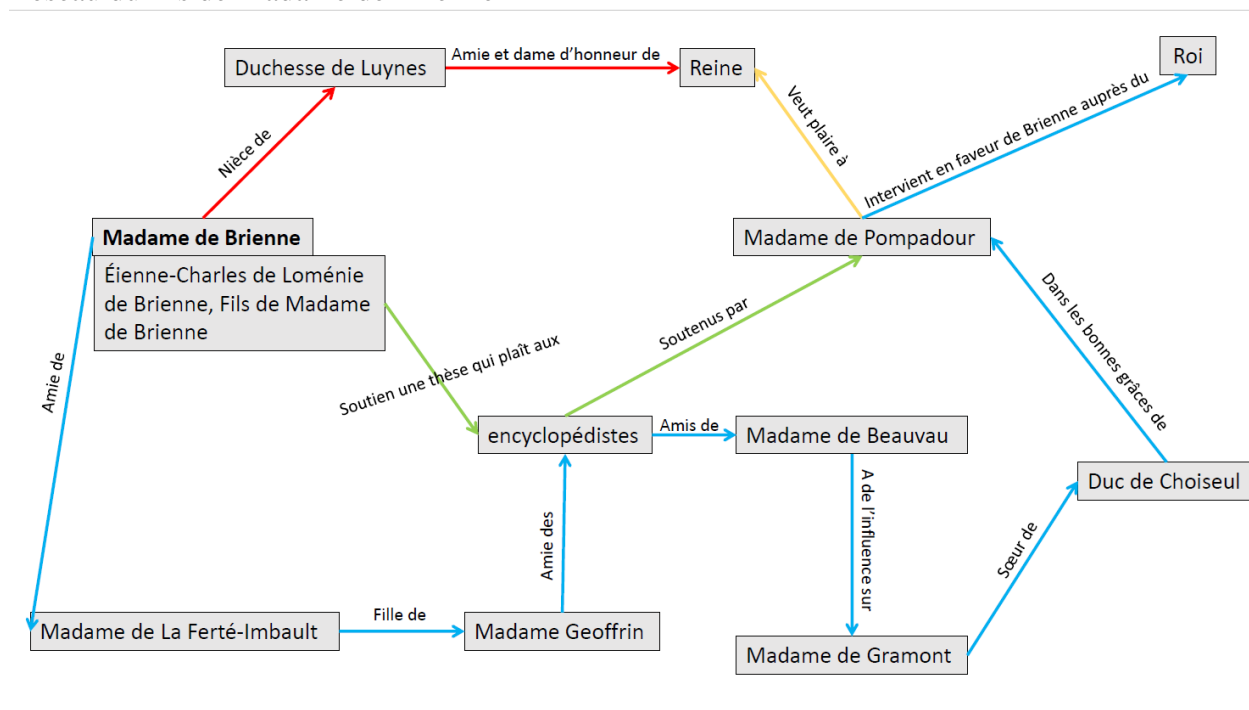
Duchesse de Luynes

Amie et dame d'honneur de

Reine

Roi

Nièce de

Veut plaire à

Intervient en faveur de Brienne auprès du

Madame de Brienne

Éienne-Charles de Loménie de Brienne, Fils de Madame de Brienne

Madame de Pompadour

Soutenus par

Dans les bonnes grâces de

Amie de

Soutien une thèse qui plaît aux

encyclopédistes

Amis de

Madame de Beauvau

Duc de Choiseul

Amie des

A de l'influence sur

Sœur de

Madame de La Ferté-Imbault

Fille de

Madame Geoffrin

Madame de Gramont